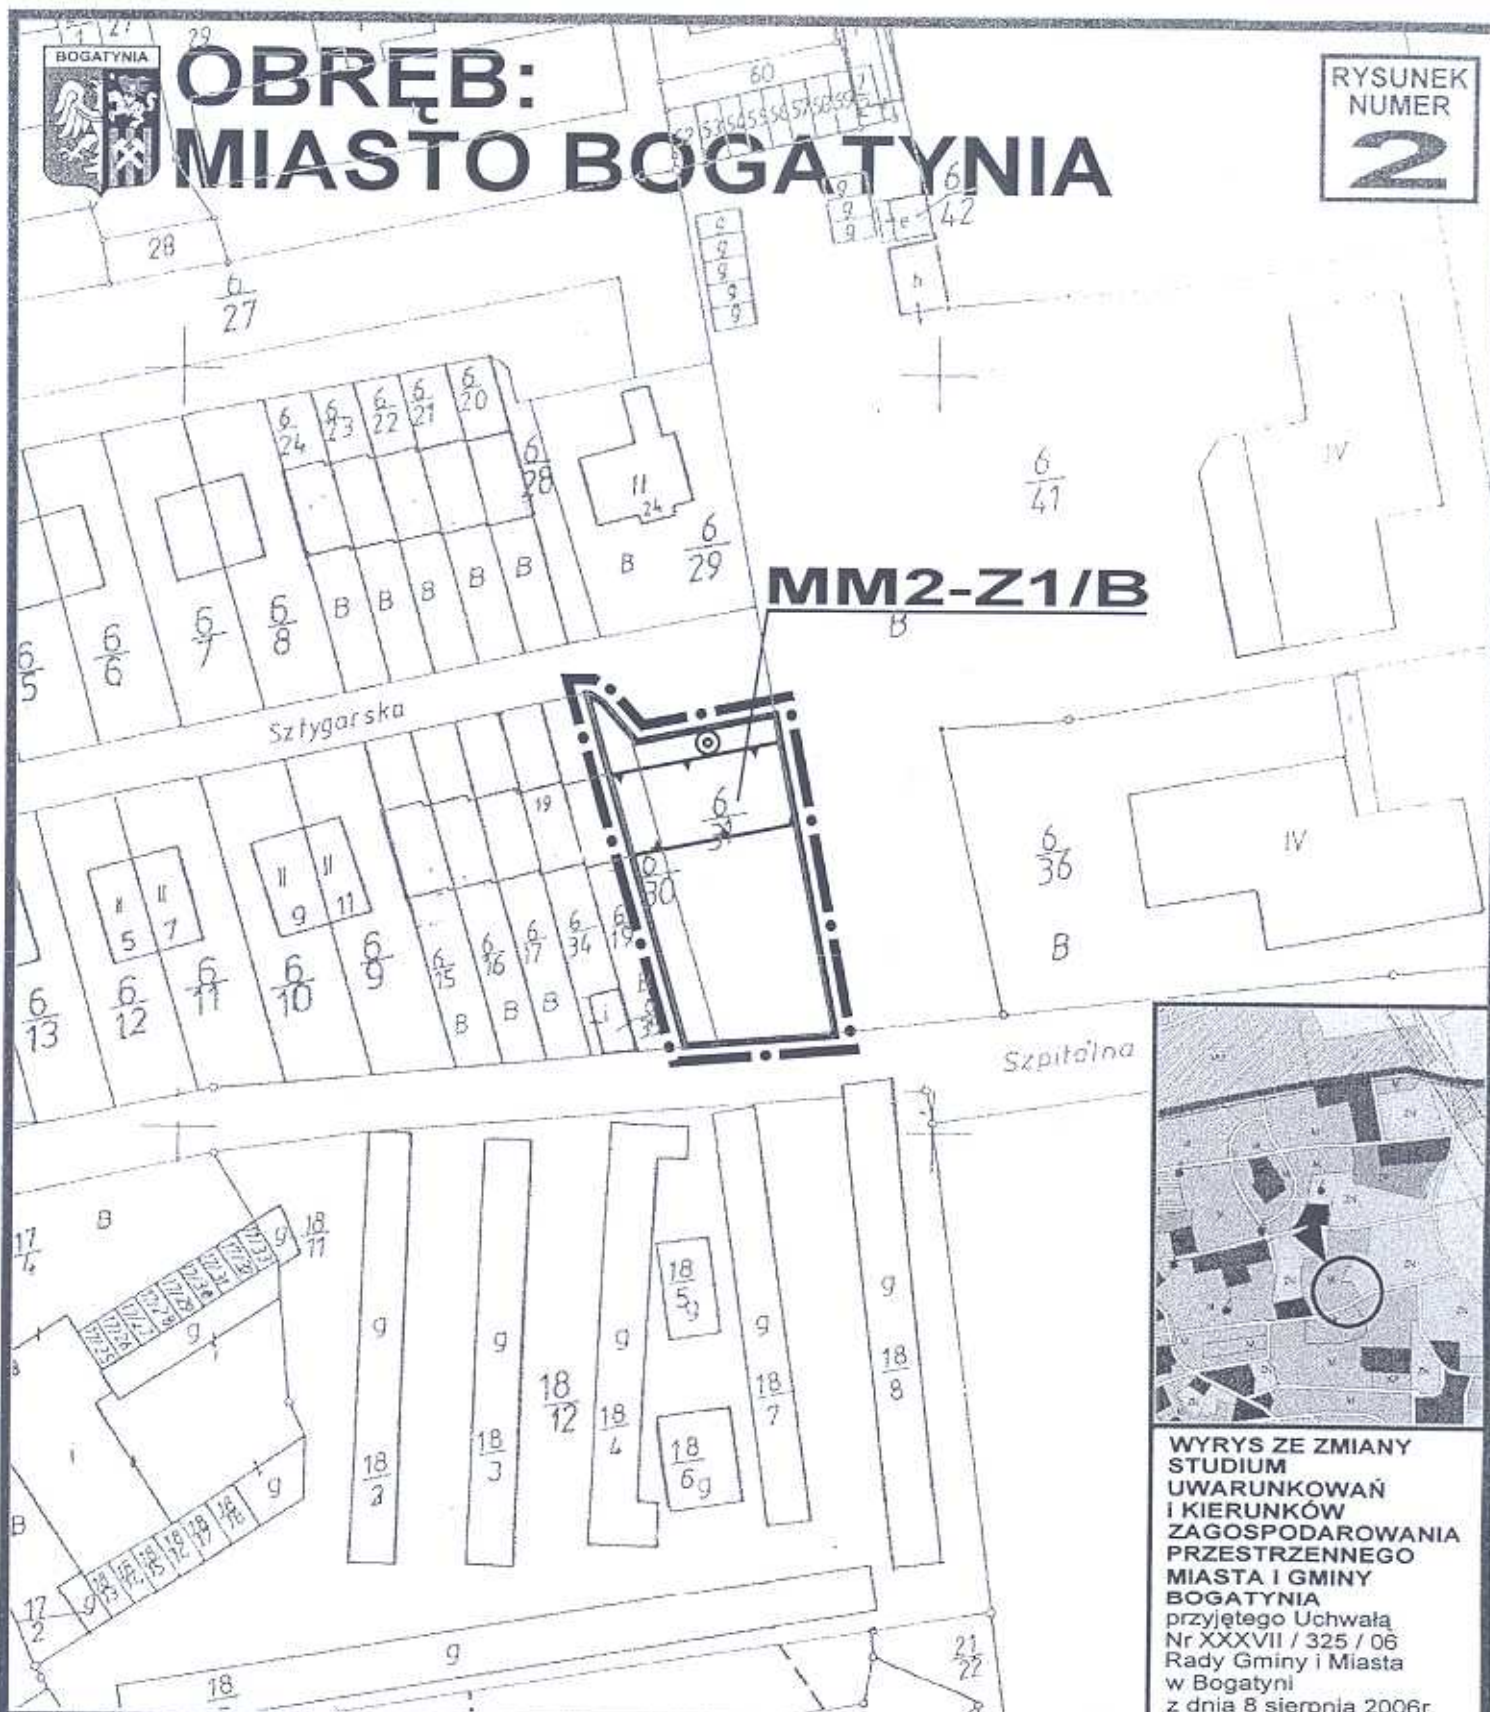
BOGATYNIA

OBRĘB:
MIASTO BOGATYNIA

RYSUNEK NUMER
2

MM2-Z1/B

Sztygarska

Szpitalna

28

$\frac{6}{27}$

$\frac{6}{24}$ $\frac{6}{23}$ $\frac{6}{22}$ $\frac{6}{21}$ $\frac{6}{20}$

$\frac{6}{28}$

$\frac{11}{24}$

$\frac{6}{29}$

$\frac{6}{41}$

$\frac{6}{42}$

IV

B B B B B B B

$\frac{6}{5}$ $\frac{6}{6}$ $\frac{6}{7}$ $\frac{6}{8}$

$\frac{6}{37}$

$\frac{6}{30}$

19

$\frac{6}{36}$

IV

B

II 5 II 7 II 9 II 11

$\frac{6}{13}$ $\frac{6}{12}$ $\frac{6}{11}$ $\frac{6}{10}$ $\frac{6}{9}$ $\frac{6}{15}$ $\frac{6}{16}$ $\frac{6}{17}$ $\frac{6}{34}$ $\frac{6}{19}$

B B B

60

B

$\frac{17}{4}$

$\frac{18}{11}$

g g g g g g

$\frac{18}{5_g}$

$\frac{18}{12}$ $\frac{18}{4}$ $\frac{18}{7}$ $\frac{18}{8}$

$\frac{18}{2}$ $\frac{18}{3}$ $\frac{18}{6_g}$

B

$\frac{17}{2}$

g

$\frac{21}{22}$

18

WYRYS ZE ZMIANY STUDIUM UWARUNKOWAŃ I KIERUNKÓW ZAGOSPODAROWANIA PRZESTRZENNEGO MIASTA I GMINY BOGATYNIA
przyjętego Uchwałą Nr XXXVII / 325 / 06 Rady Gminy i Miasta w Bogatyni z dnia 8 sierpnia 2006r.